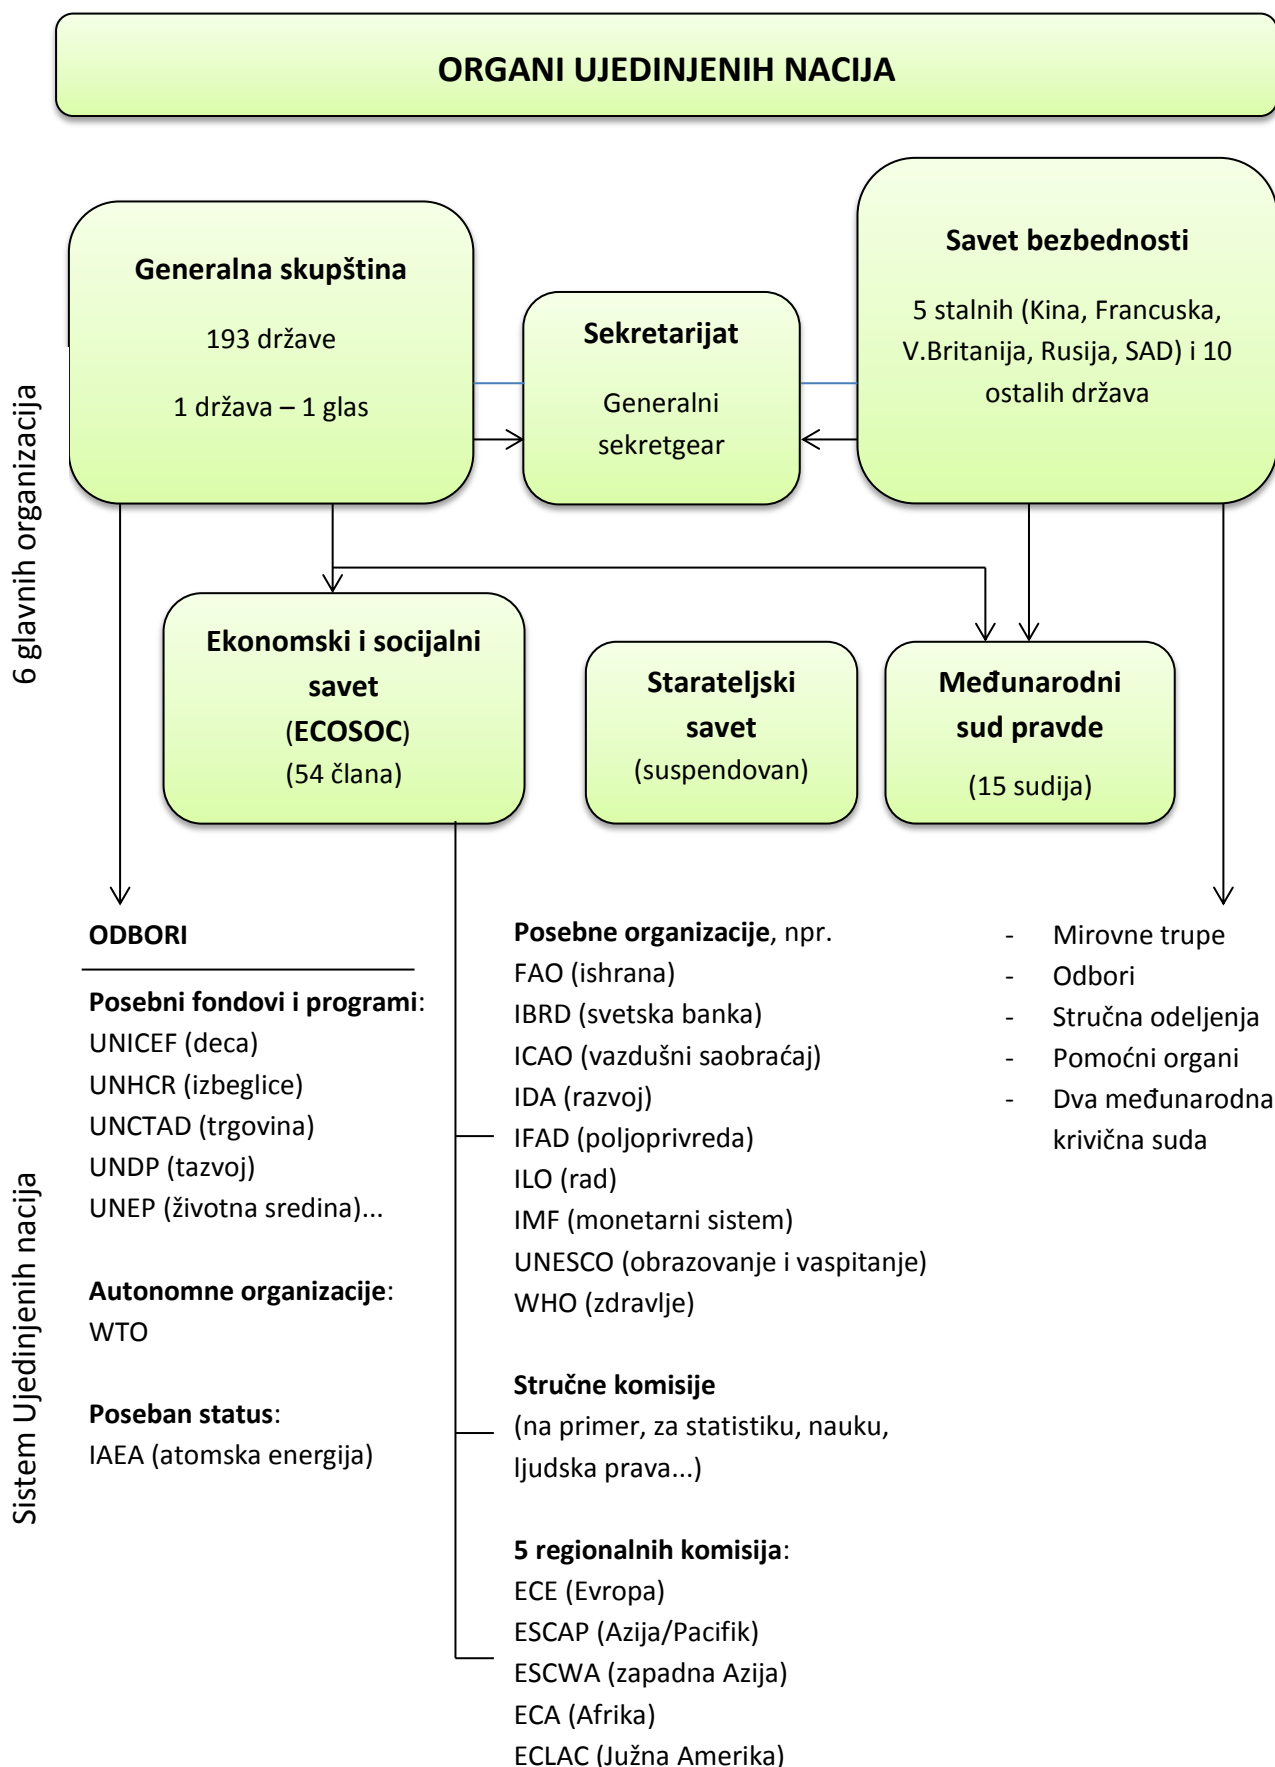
ORGANI UJEDINJENIH NACIJA

6 glavnih organizacija

Generalna skupština

193 države

1 država – 1 glas

Sekretarijat

Generalni sekretgear

Savet bezbednosti

5 stalnih (Kina, Francuska, V.Britanija, Rusija, SAD) i 10 ostalih država

Ekonomski i socijalni savet (ECOSOC) (54 člana)

Starateljski savet (suspendovan)

Međunarodni sud pravde (15 sudija)

Sistem Ujedinjenih nacija

ODBORI

Posebni fondovi i programi:
UNICEF (deca)
UNHCR (izbeglice)
UNCTAD (trgovina)
UNDP (tazvoj)
UNEP (životna sredina)...

Autonomne organizacije:
WTO

Poseban status:
IAEA (atomska energija)

Posebne organizacije, npr.
FAO (ishrana)
IBRD (svetska banka)
ICAO (vazdušni saobraćaj)
IDA (razvoj)
IFAD (poljoprivreda)
ILO (rad)
IMF (monetarni sistem)
UNESCO (obrazovanje i vaspitanje)
WHO (zdravlje)

Stručne komisije
(na primer, za statistiku, nauku, ljudska prava...)

5 regionalnih komisija:
ECE (Evropa)
ESCAP (Azija/Pacifik)
ESCWA (zapadna Azija)
ECA (Afrika)
ECLAC (Južna Amerika)

- Mirovne trupe
- Odbori
- Stručna odeljenja
- Pomoćni organi
- Dva međunarodna krivična suda